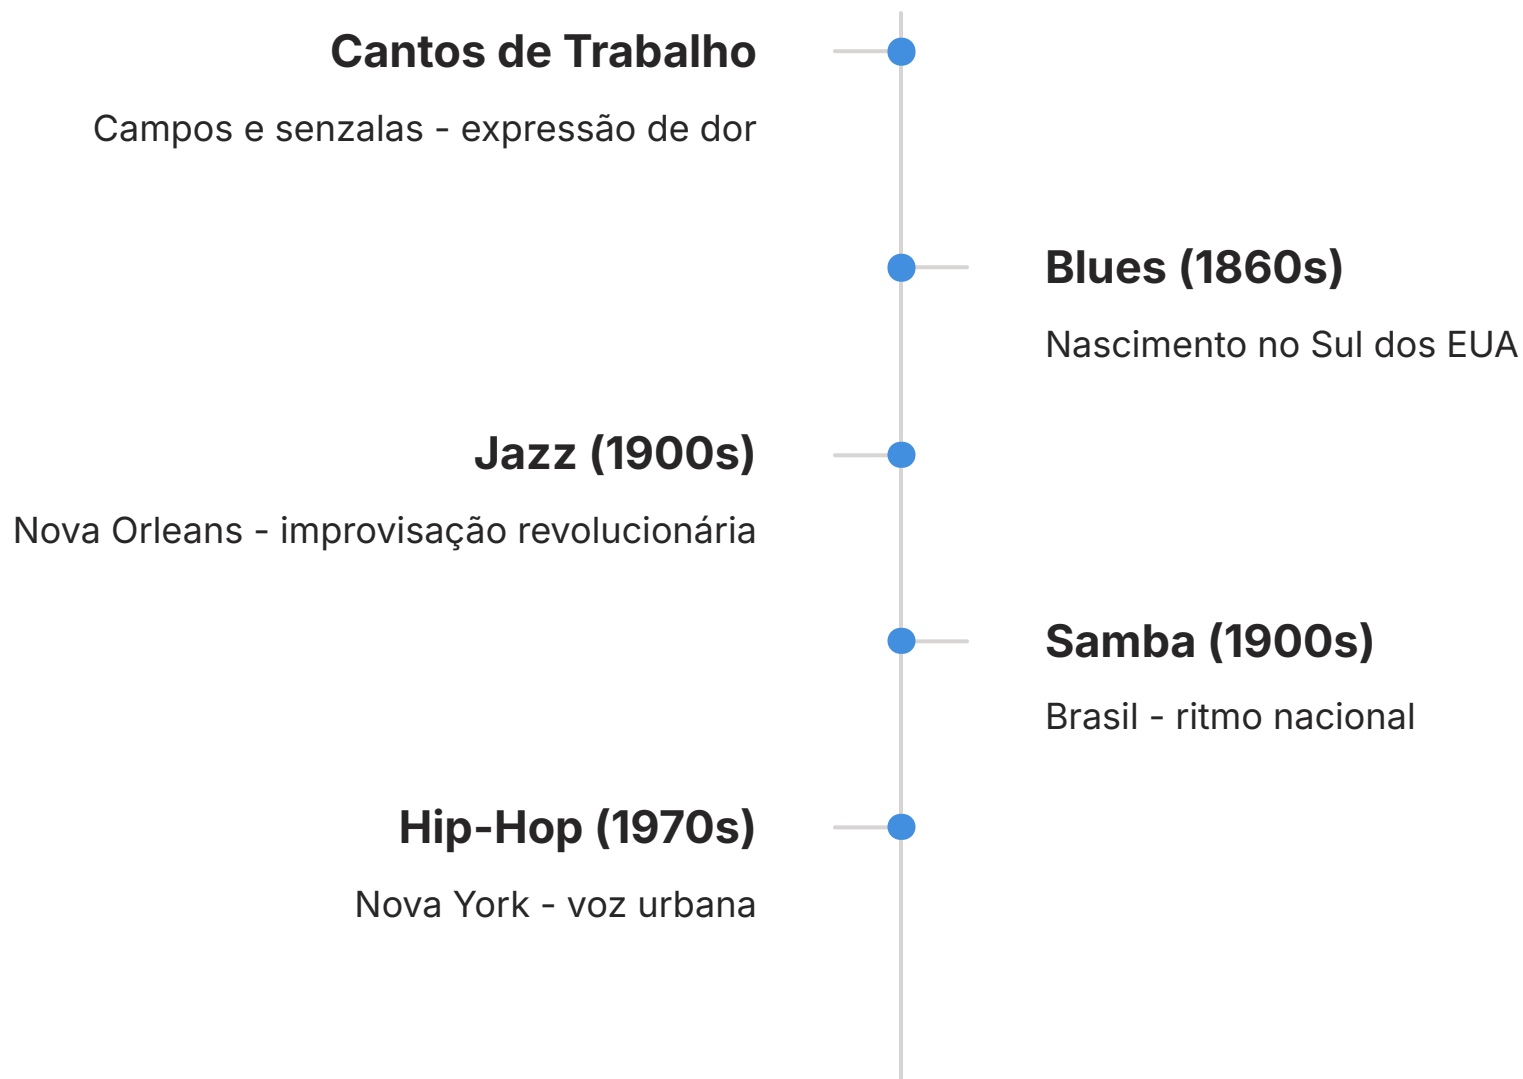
Cantos de Trabalho

Campos e senzalas - expressão de dor

Blues (1860s)

Nascimento no Sul dos EUA

Jazz (1900s)

Nova Orleans - improvisação revolucionária

Samba (1900s)

Brasil - ritmo nacional

Hip-Hop (1970s)

Nova York - voz urbana